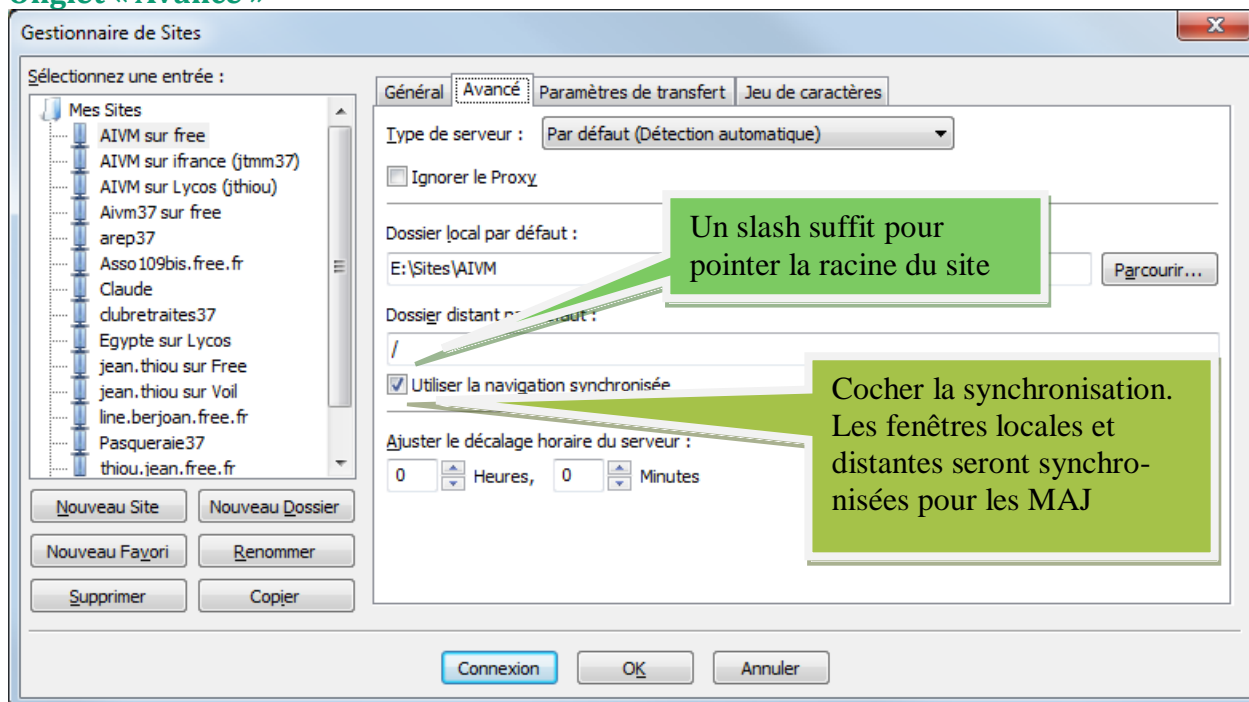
Onglet « Avancé »

Gestionnaire de Sites

X

Sélectionnez une entrée :

Mes Sites
AIVM sur free
AIVM sur ifrance (jtmm37)
AIVM sur Lycos (jthiou)
Aivm37 sur free
arep37
Asso109bis.free.fr
Claude
clubretraites37
Egypte sur Lycos
jean.thiou sur Free
jean.thiou sur Voil
line.berjoan.free.fr
Pasqueraie37
thiou.jean.free.fr

Nouveau Site | Nouveau Dossier
Nouveau Favori | Renommer
Supprimer | Copier

Général | Avancé | Paramètres de transfert | Jeu de caractères

Type de serveur : Par défaut (Détection automatique)

Ignorer le Proxy

Dossier local par défaut :
E:\Sites\AIVM
Parcourir...

Dossier distant p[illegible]
/

Utiliser la navigation synchronisée

Ajuster le décalage horaire du serveur :
0 Heures, 0 Minutes

Un slash suffit pour pointer la racine du site

Cocher la synchronisation. Les fenêtres locales et distantes seront synchronisées pour les MAJ

Connexion | OK | Annuler